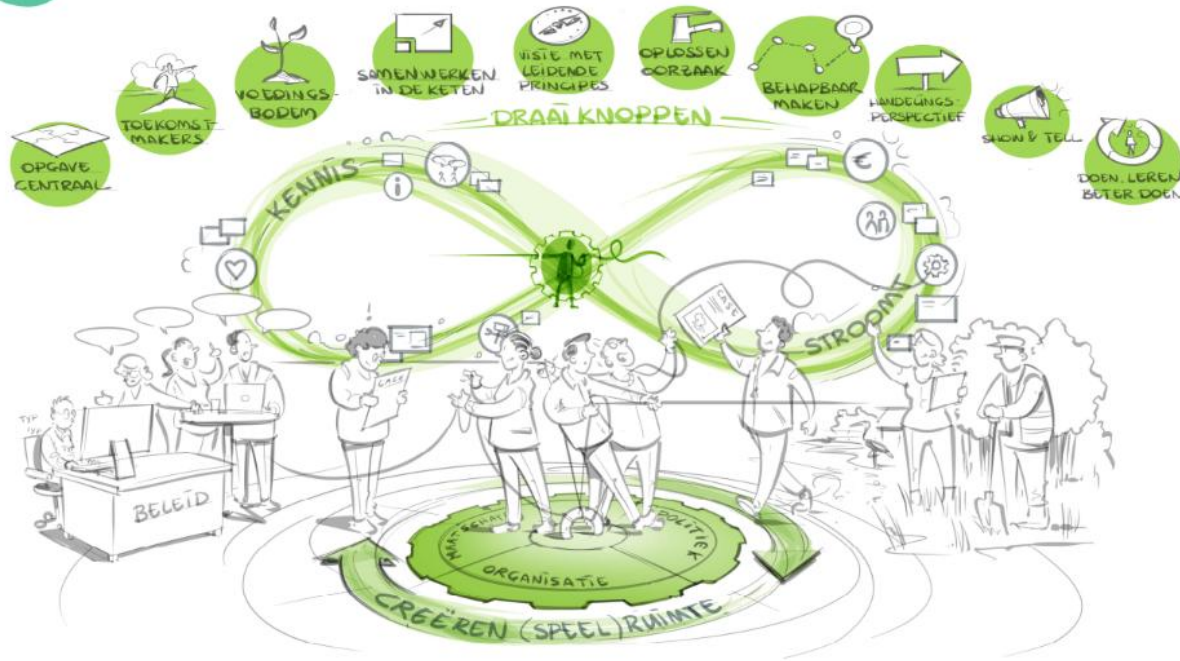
OPGAVE CENTRAAL

TOEKOMSTMAKERS

VOEDINGSBODEM

SAMENWERKEN IN DE KETEN

VISIE MET LEIDENDE PRINCIPES

OPLOSSEN OORZAAK

BEHAPBAAR MAKEN

HANDELINGSPERSPECTIEF

SHOW & TELL

DOEN, LEREN, BETER DOEN

DRAAI KNOPPEN

KENNIS

STROOM

CASE

CASE

BELEID

MAATSCHAPPIJ

POLITIEK

ORGANISATIE

CREËREN (SPEEL)RUIMTE